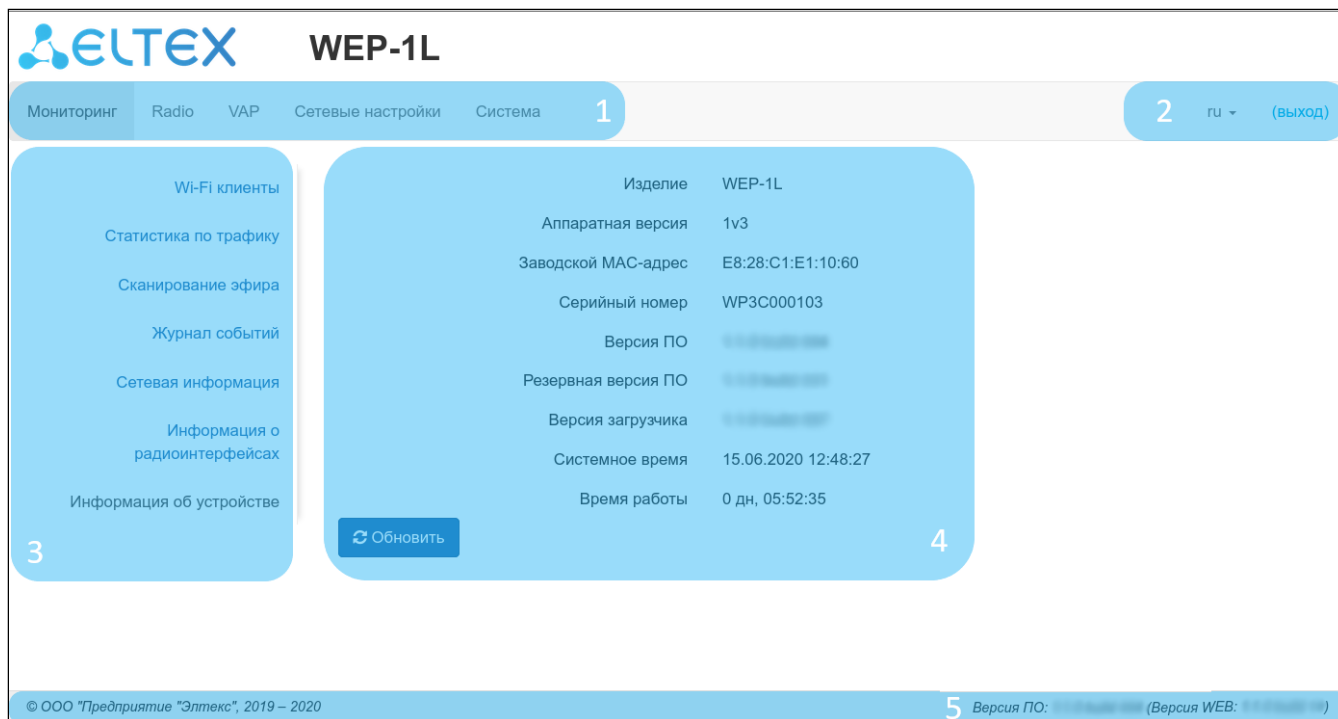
ELTEX WEP-1L

Мониторинг Radio VAP Сетевые настройки Система 1

2 ru (выход)

Wi-Fi клиенты
Статистика по трафику
Сканирование эфира
Журнал событий
Сетевая информация
Информация о радиоинтерфейсах
Информация об устройстве
3

| | |
|---|---|
| Изделие | WEP-1L |
| Аппаратная версия | 1v3 |
| Заводской MAC-адрес | E8:28:C1:E1:10:60 |
| Серийный номер | WP3C000103 |
| Версия ПО | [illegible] |
| Резервная версия ПО | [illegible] |
| Версия загрузчика | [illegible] |
| Системное время | 15.06.2020 12:48:27 |
| Время работы | 0 дн, 05:52:35 |

Обновить
4

© ООО "Предприятие "Элтекс", 2019 – 2020
5 Версия ПО: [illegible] (Версия WEB: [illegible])